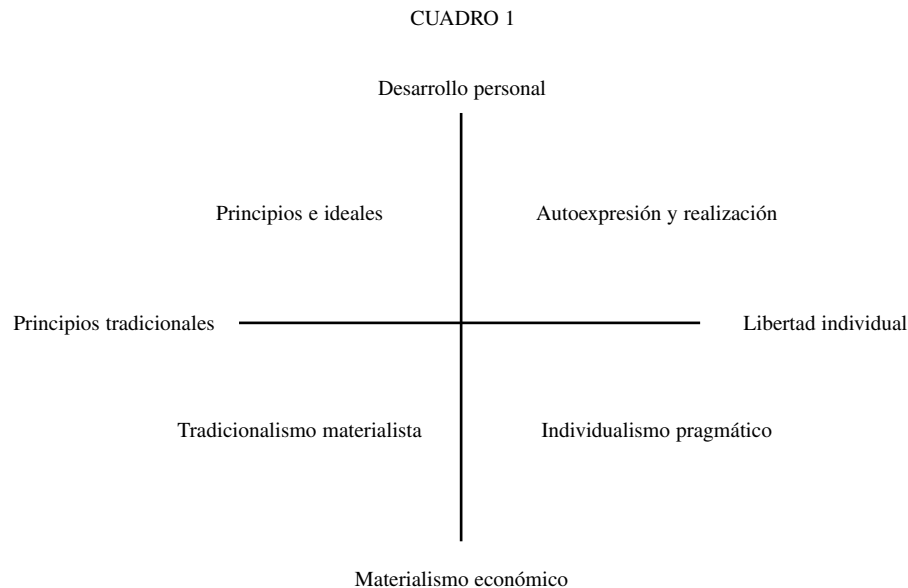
CUADRO 1

Desarrollo personal

Principios e ideales

Autoexpresión y realización

Principios tradicionales

Libertad individual

Tradicionalismo materialista

Individualismo pragmático

Materialismo económico